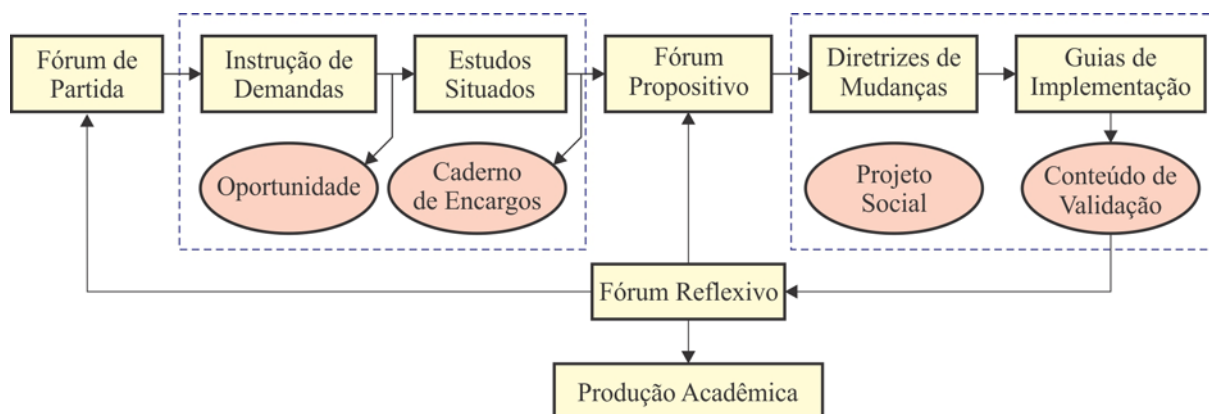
Fórum de Partida

Instrução de Demandas

Estudos Situados

Fórum Propositivo

Diretrizes de Mudanças

Guias de Implementação

Oportunidade

Caderno de Encargos

Projeto Social

Conteúdo de Validação

Fórum Reflexivo

Produção Acadêmica